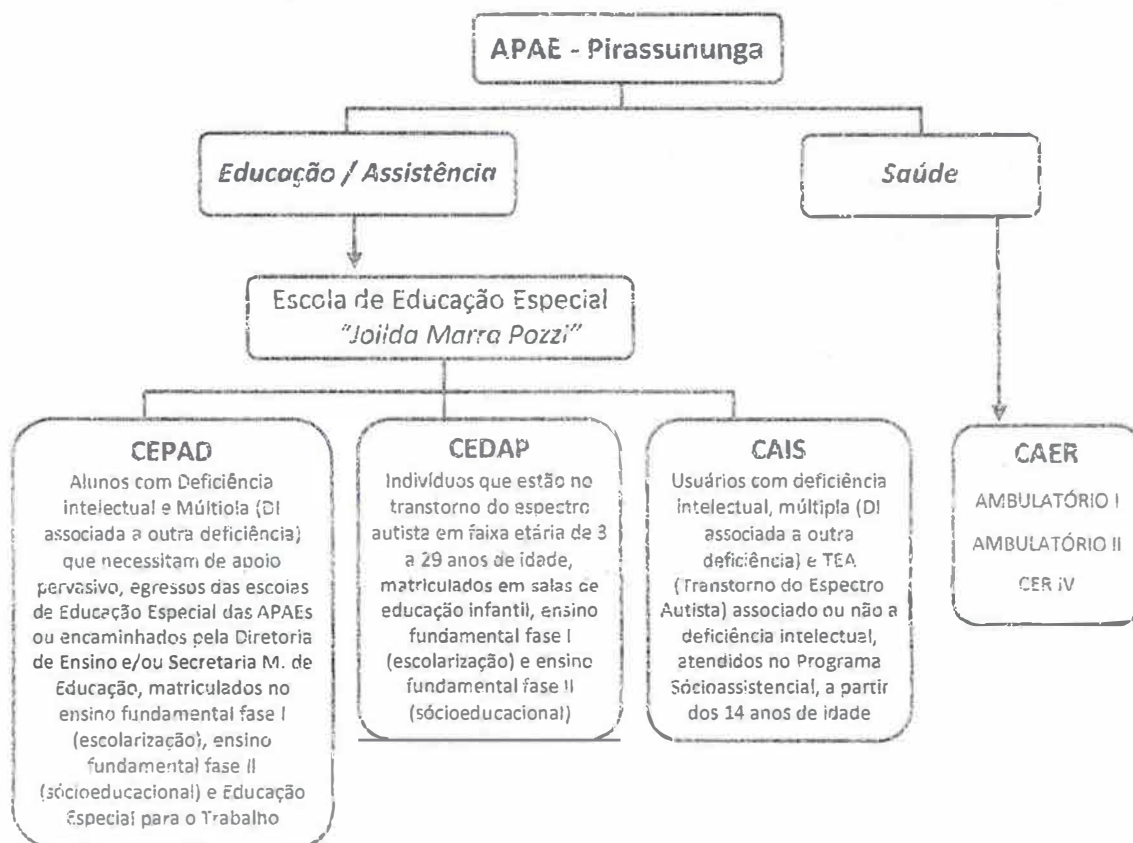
APAE - Pirassununga

Educação / Assistência

Saúde

Escola de Educação Especial "Joiida Marra Pozzi"

CEPAD
Alunos com Deficiência Intelectual e Múltiola (DI associada a outra deficiência) que necessitam de apoio pervasivo, egressos das escolas de Educação Especial das APAEs ou encaminhados pela Diretoria de Ensino e/ou Secretaria M. de Educação, matriculados no ensino fundamental fase I (escolarização), ensino fundamental fase II (sócioeducacional) e Educação Especial para o Trabalho

CEDAP
Indivíduos que estão no transtorno do espectro autista em faixa etária de 3 a 29 anos de idade, matriculados em salas de educação infantil, ensino fundamental fase I (escolarização) e ensino fundamental fase II (sócioeducacional)

CAIS
Usuários com deficiência intelectual, múltipla (DI associada a outra deficiência) e TEA (Transtorno do Espectro Autista) associado ou não a deficiência intelectual, atendidos no Programa Sócioassistencial, a partir dos 14 anos de idade

CAER
AMBULATÓRIO I
AMBULATÓRIO II
CER IV